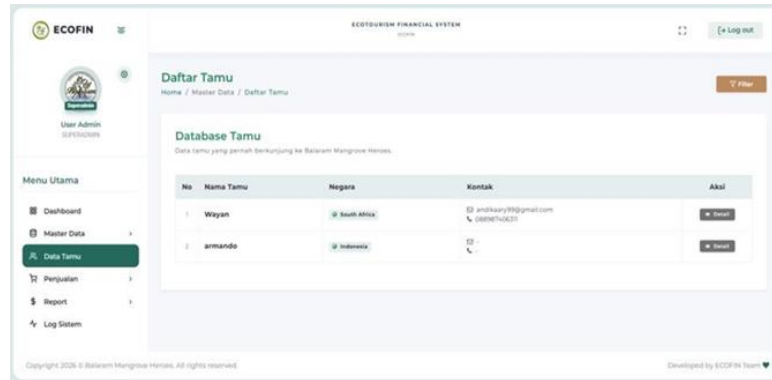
ECOFIN

ECOTOURISM FINANCIAL SYSTEM
ECOFIN

[→ Log out

Superadmin
User Admin
SUPERADMIN

Menu Utama

Dashboard
Master Data
Data Tamu
Penjualan
Report
Log Sistem

Daftar Tamu
Home / Master Data / Daftar Tamu

Filter

Database Tamu
Data tamu yang pernah berkunjung ke Balaram Mangrove Heroes

| No | Nama Tamu | Negara | Kontak | Aksi |
|---|---|---|---|---|
| 1 | Wayan | South Africa | andikaary99@gmail.com 08898740637 | Detail |
| 2 | armando | Indonesia | - - | Detail |

Copyright 2026 © Balaram Mangrove Heroes. All rights reserved.

Developed by ECOFIN Team